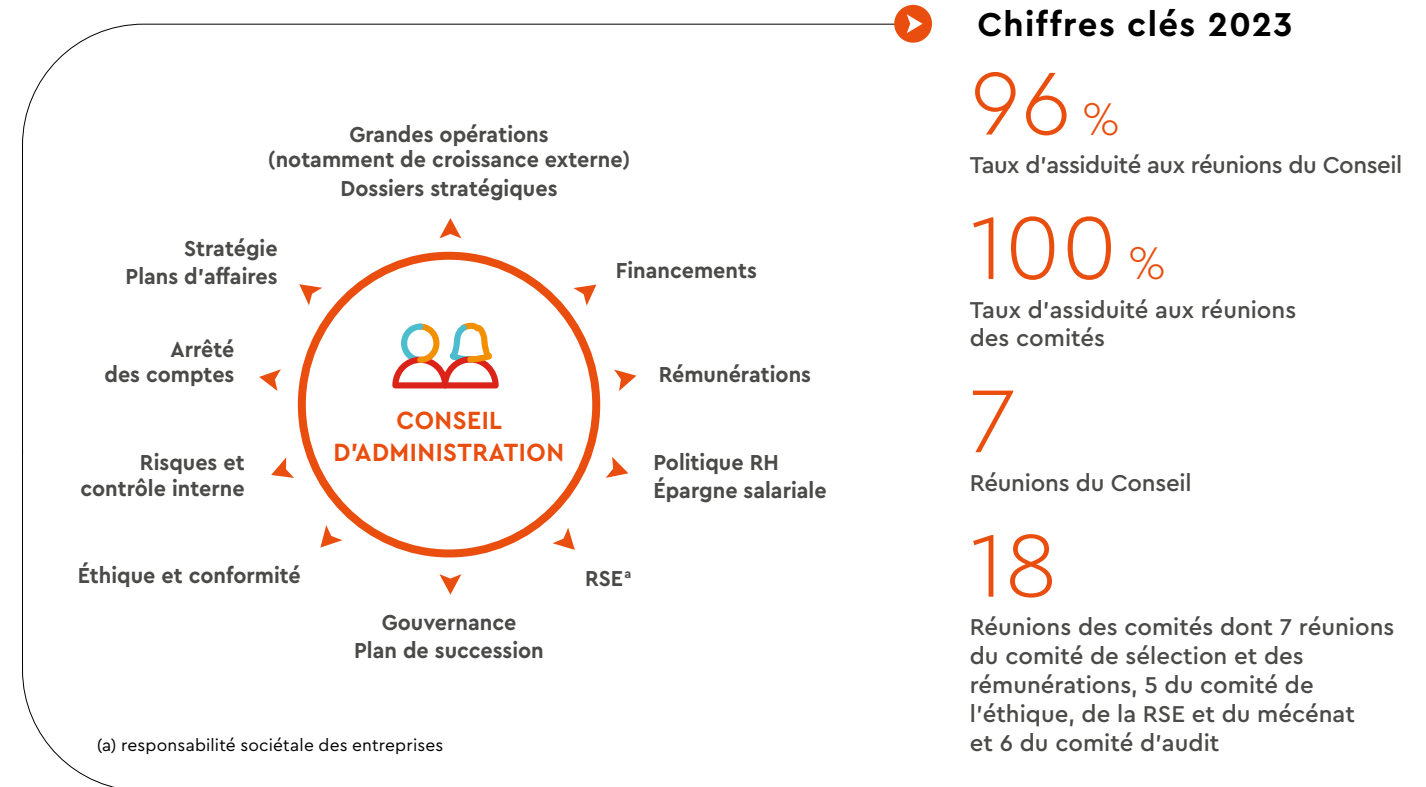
Grandes opérations
(notamment de croissance externe)
Dossiers stratégiques

Financements

Rémunérations

Politique RH
Épargne salariale

RSE$^{a}$

Gouvernance
Plan de succession

Éthique et conformité

Risques et
contrôle interne

Arrêté
des comptes

Stratégie
Plans d'affaires

CONSEIL
D'ADMINISTRATION

(a) responsabilité sociétale des entreprises

Chiffres clés 2023

96 %
Taux d'assiduité aux réunions du Conseil

100 %
Taux d'assiduité aux réunions des comités

7
Réunions du Conseil

18
Réunions des comités dont 7 réunions du comité de sélection et des rémunérations, 5 du comité de l'éthique, de la RSE et du mécénat et 6 du comité d'audit